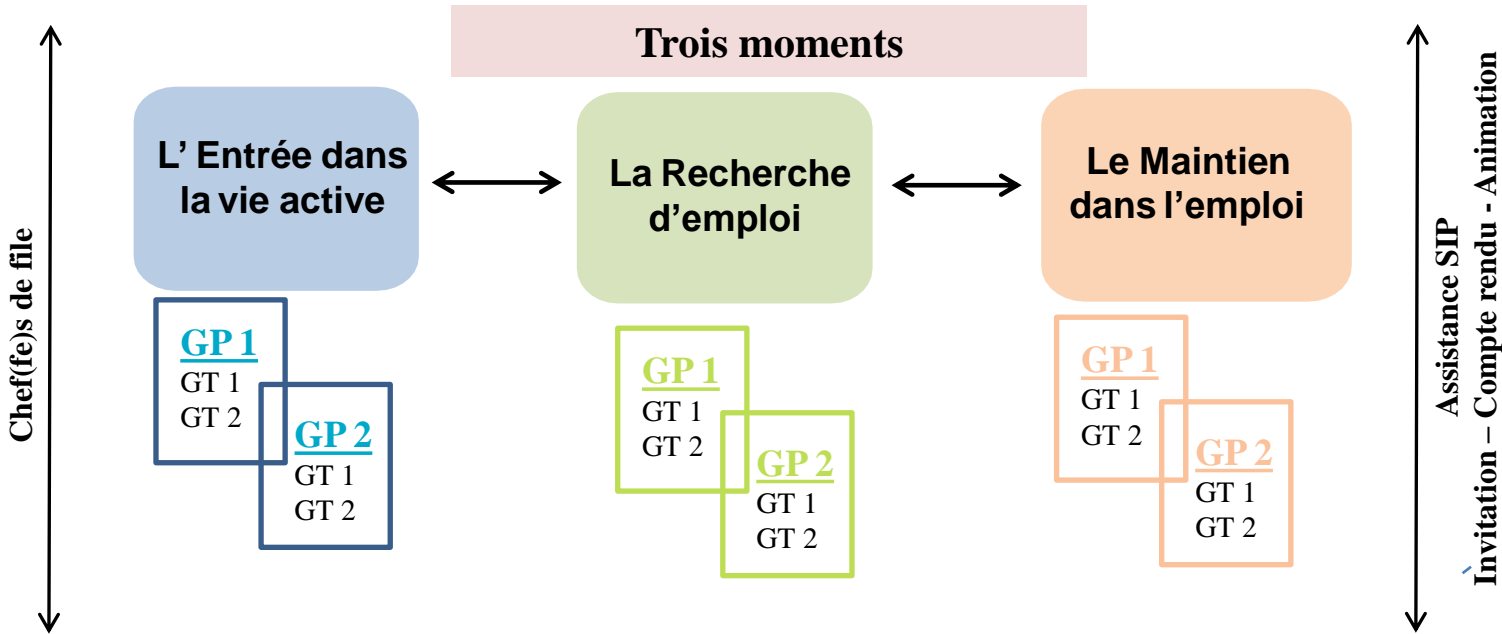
Trois moments

Chef(fe)s de file

L' Entrée dans la vie active

GP 1
GT 1
GT 2

GP 2
GT 1
GT 2

La Recherche d'emploi

GP 1
GT 1
GT 2

GP 2
GT 1
GT 2

Le Maintien dans l'emploi

GP 1
GT 1
GT 2

GP 2
GT 1
GT 2

Assistance SIP
Invitation – Compte rendu - Animation